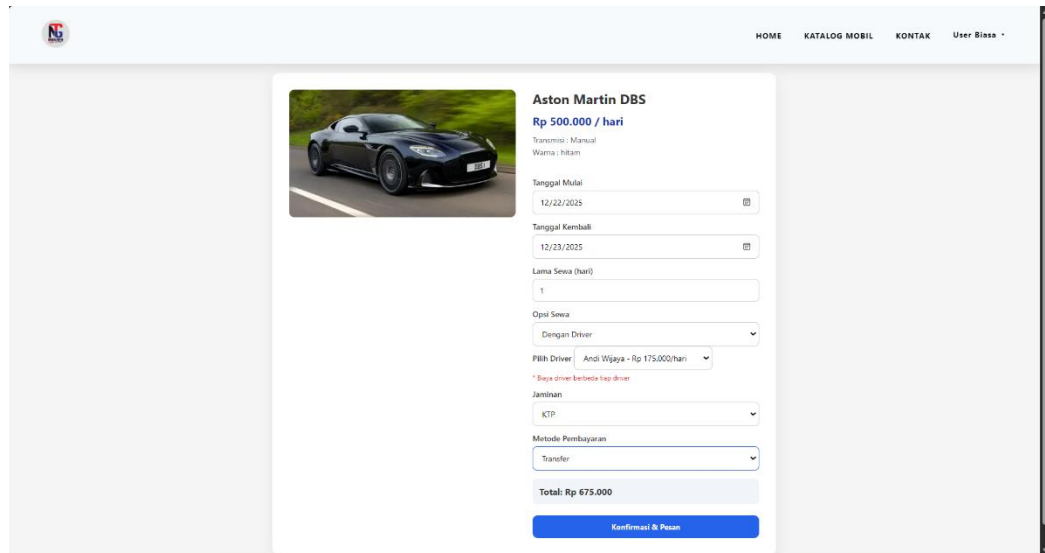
HOME KATALOG MOBIL KONTAK User Biasa

Aston Martin DBS

Rp 500.000 / hari

Transmisi : Manual
Warna : hitam

Tanggal Mulai
12/22/2025

Tanggal Kembali
12/23/2025

Lama Sewa (hari)
1

Opsi Sewa
Dengan Driver

Pilih Driver Andi Wijaya - Rp 175.000/hari

* Biaya driver berbeda tiap driver

Jaminan
KTP

Metode Pembayaran
Transfer

Total: Rp 675.000

Konfirmasi & Pesan